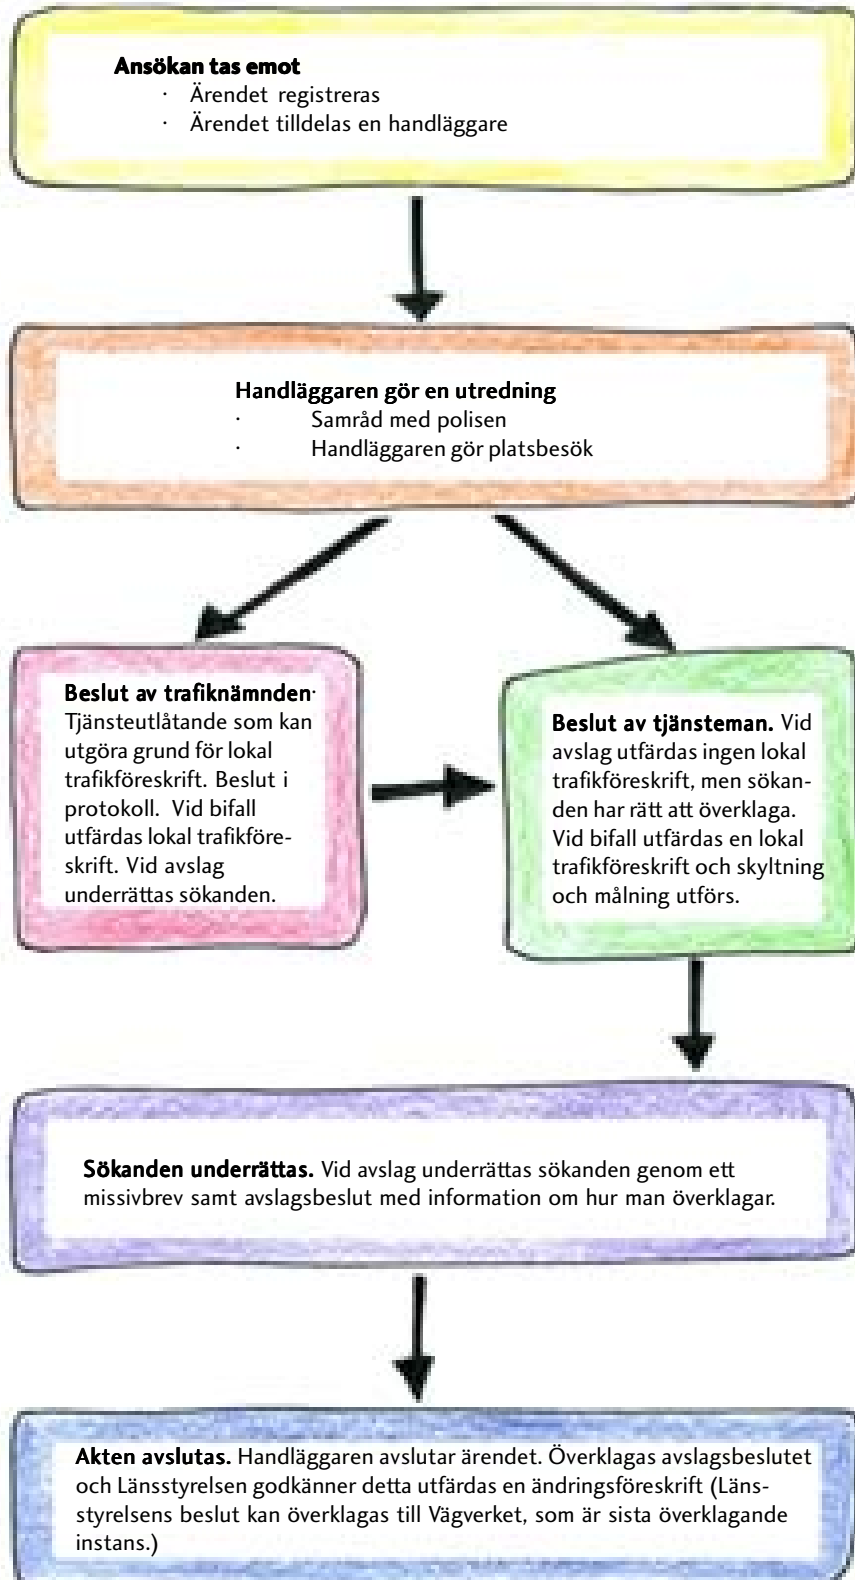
**Ansökan tas emot**
· Ärendet registreras
· Ärendet tilldelas en handläggare

**Handläggaren gör en utredning**
· Samråd med polisen
· Handläggaren gör platsbesök

**Beslut av trafiknämnden**· Tjänsteutlåtande som kan utgöra grund för lokal trafikföreskrift. Beslut i protokoll. Vid bifall utfärdas lokal trafikföreskrift. Vid avslag underrättas sökanden.

**Beslut av tjänsteman.** Vid avslag utfärdas ingen lokal trafikföreskrift, men sökanden har rätt att överklaga. Vid bifall utfärdas en lokal trafikföreskrift och skyltning och målning utförs.

**Sökanden underrättas.** Vid avslag underrättas sökanden genom ett missivbrev samt avslagsbeslut med information om hur man överklagar.

**Akten avslutas.** Handläggaren avslutar ärendet. Överklagas avslagsbeslutet och Länsstyrelsen godkänner detta utfärdas en ändringsföreskrift (Länsstyrelsens beslut kan överklagas till Vägverket, som är sista överklagande instans.)